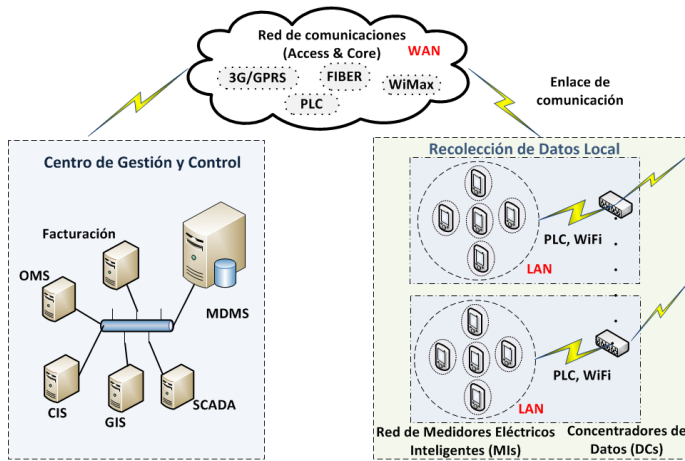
Red de comunicaciones (Access & Core)
WAN
3G/GPRS
FIBER
WiMax
PLC

Enlace de comunicación

Centro de Gestión y Control
Facturación
OMS
MDMS
CIS
GIS
SCADA

Recolección de Datos Local
PLC, WiFi
LAN
PLC, WiFi
LAN
Red de Medidores Eléctricos Inteligentes (MIs)
Concentradores de Datos (DCs)